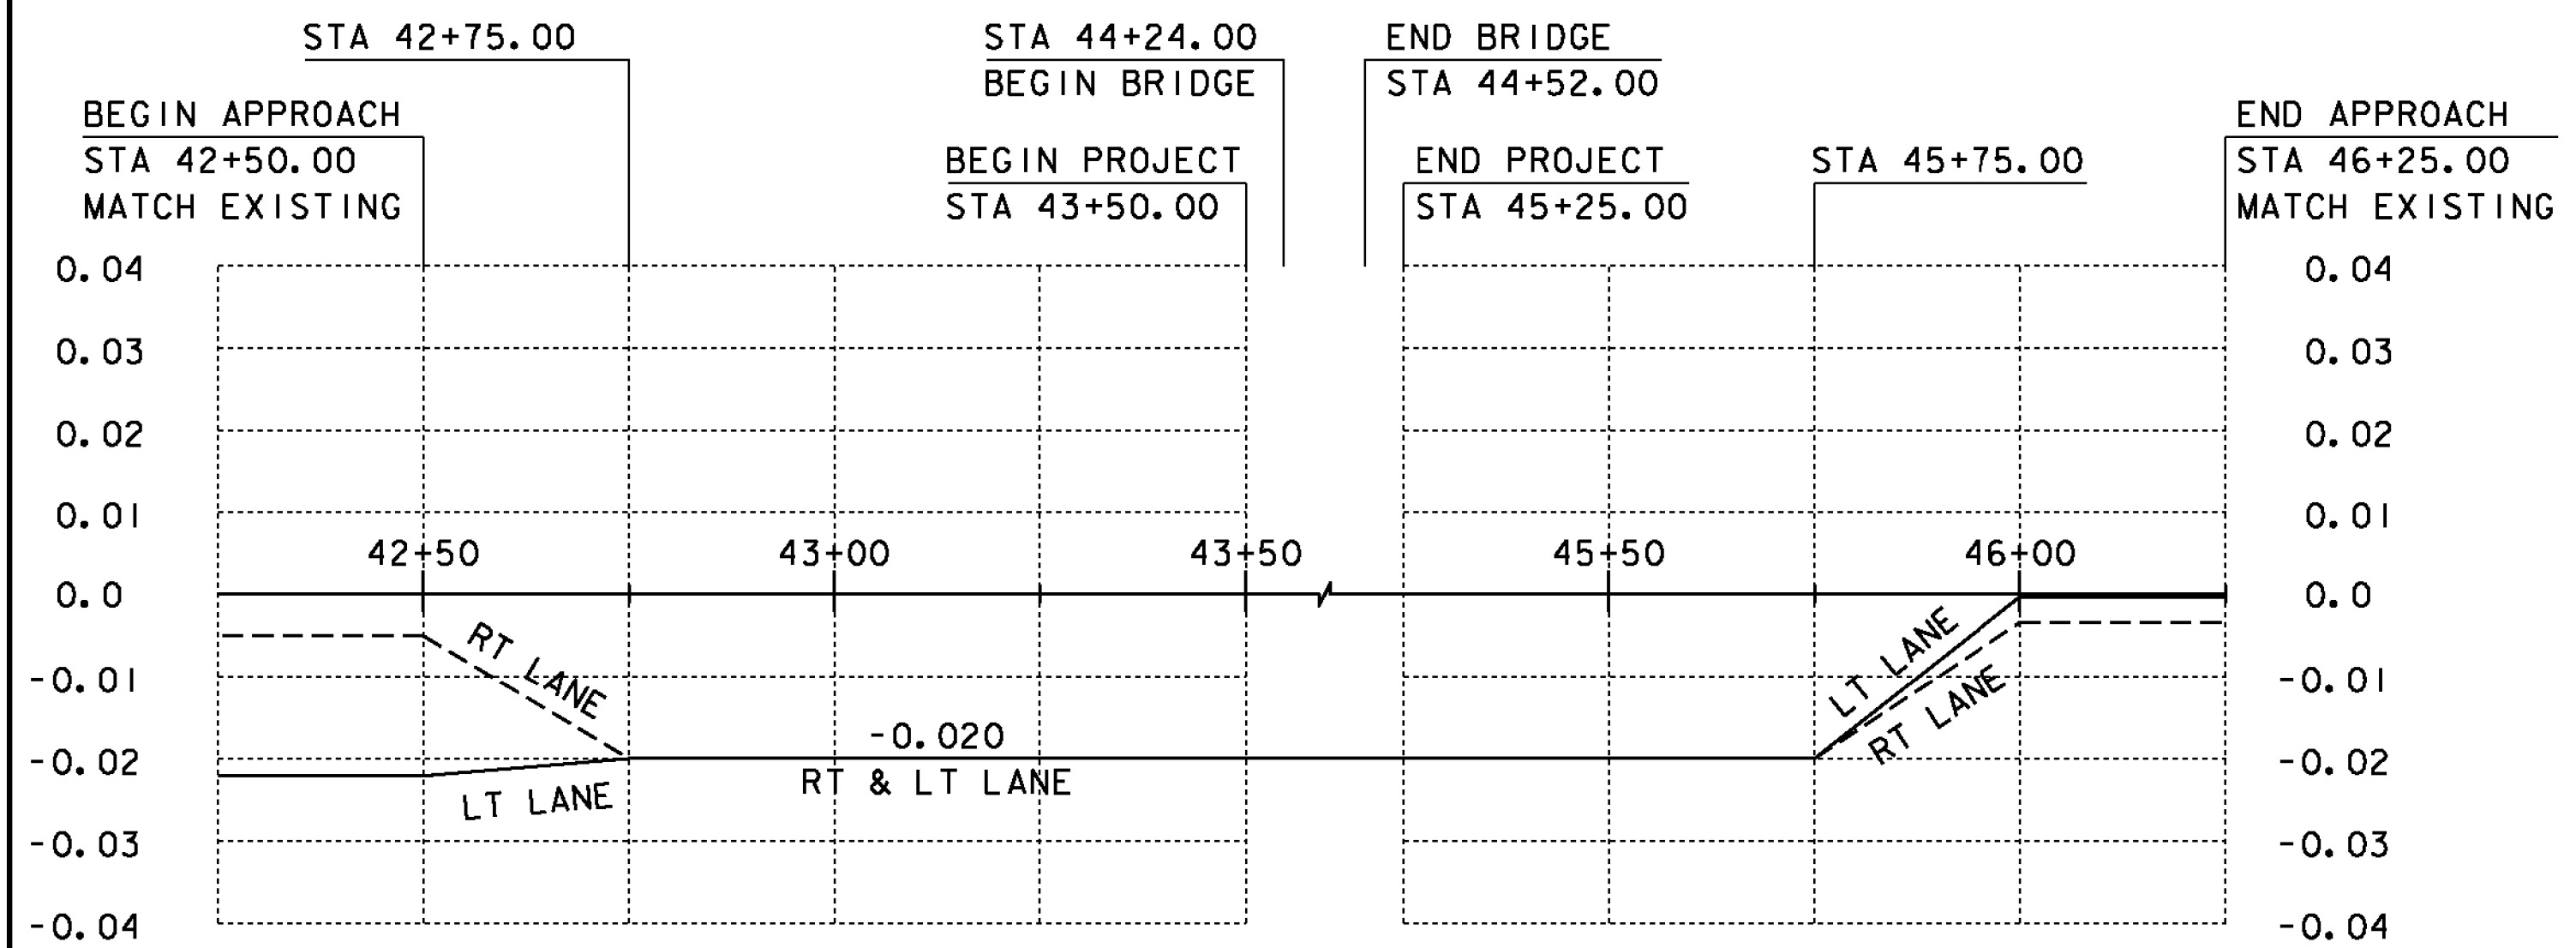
STA 42+75.00

BEGIN APPROACH
STA 42+50.00
MATCH EXISTING

STA 44+24.00
BEGIN BRIDGE

BEGIN PROJECT
STA 43+50.00

END BRIDGE
STA 44+52.00

END PROJECT
STA 45+25.00

STA 45+75.00

END APPROACH
STA 46+25.00
MATCH EXISTING

0.04
0.03
0.02
0.01
0.0
-0.01
-0.02
-0.03
-0.04

42+50
43+00
43+50
45+50
46+00

RT LANE
LT LANE
-0.020
RT & LT LANE
LT LANE
RT LANE

0.04
0.03
0.02
0.01
0.0
-0.01
-0.02
-0.03
-0.04